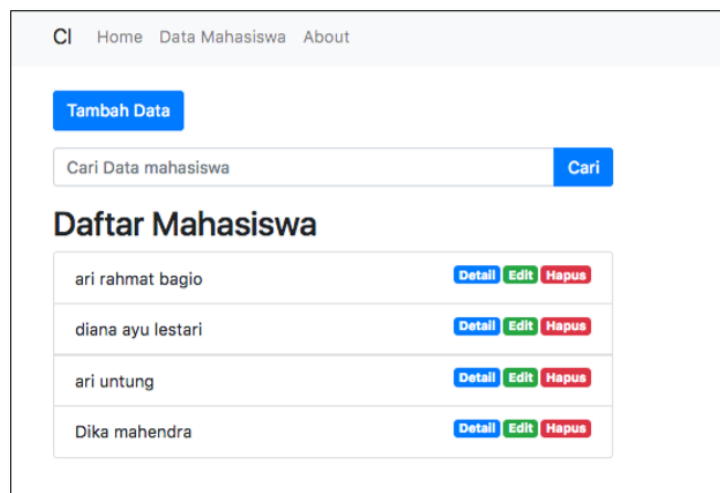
CI Home Data Mahasiswa About

Tambah Data

Cari Data mahasiswa Cari

Daftar Mahasiswa

ari rahmat bagio Detail Edit Hapus

diana ayu lestari Detail Edit Hapus

ari untung Detail Edit Hapus

Dika mahendra Detail Edit Hapus